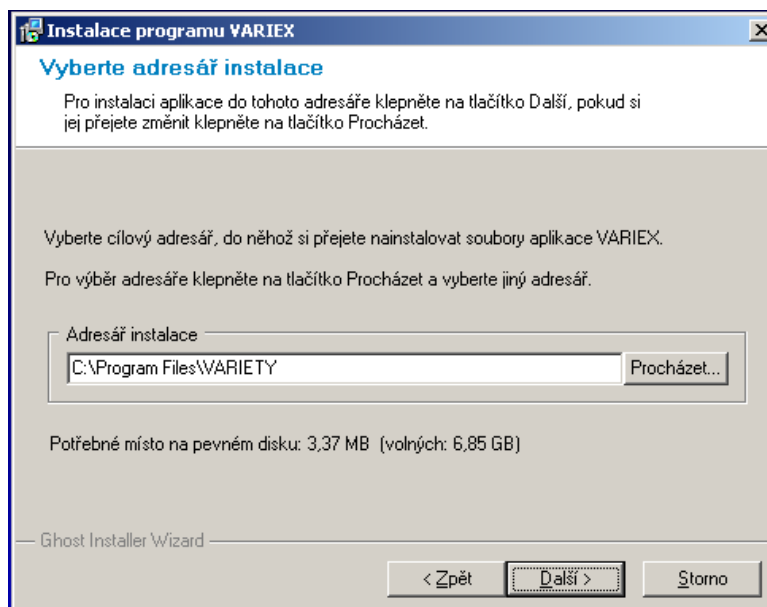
Instalace programu VARIEX

Vyberte adresář instalace

Pro instalaci aplikace do tohoto adresáře klepněte na tlačítko Další, pokud si jej přejete změnit klepněte na tlačítko Procházet.

Vyberte cílový adresář, do něhož si přejete nainstalovat soubory aplikace VARIEX.

Pro výběr adresáře klepněte na tlačítko Procházet a vyberte jiný adresář.

Adresář instalace

C:\Program Files\VARIETY

Procházet...

Potřebné místo na pevném disku: 3,37 MB (volných: 6,85 GB)

Ghost Installer Wizard

< Zpět

Další >

Storno